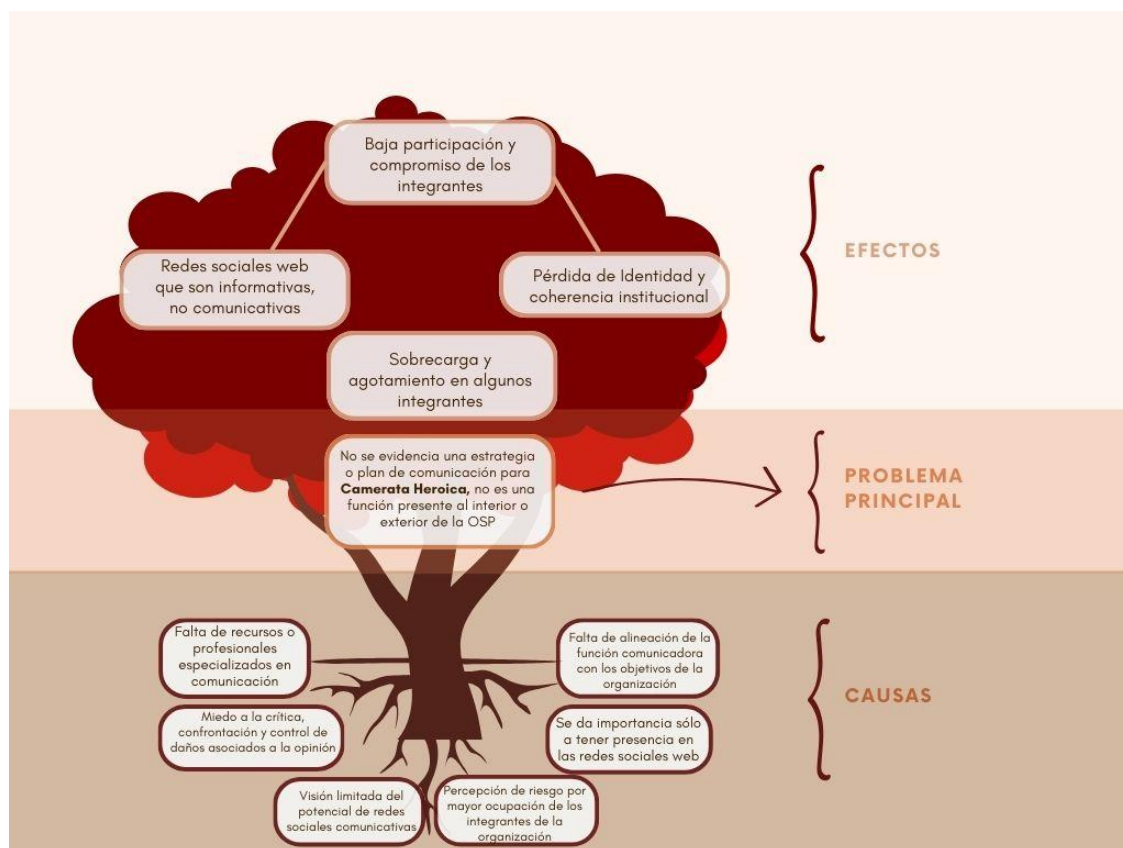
Baja participación y compromiso de los integrantes

Redes sociales web que son informativas, no comunicativas

Pérdida de Identidad y coherencia institucional

Sobrecarga y agotamiento en algunos integrantes

EFECTOS

No se evidencia una estrategia o plan de comunicación para **Camerata Heroica,** no es una función presente al interior o exterior de la OSP

PROBLEMA PRINCIPAL

Falta de recursos o profesionales especializados en comunicación

Falta de alineación de la función comunicadora con los objetivos de la organización

Miedo a la crítica, confrontación y control de daños asociados a la opinión

Se da importancia sólo a tener presencia en las redes sociales web

CAUSAS

Visión limitada del potencial de redes sociales comunicativas

Percepción de riesgo por mayor ocupación de los integrantes de la organización